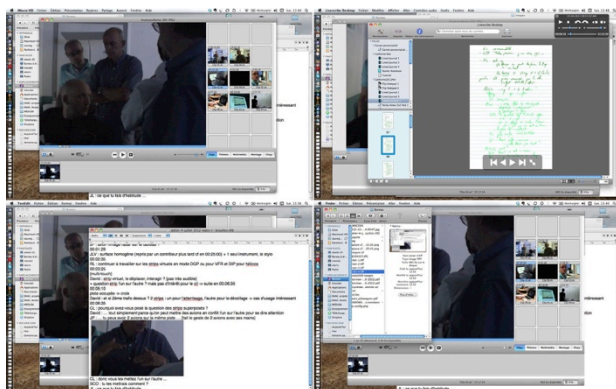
iMovie HD

Lecturer PDF

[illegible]

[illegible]

JLV : surface homogène (tel qu'un contributeur plus tard) et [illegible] + seul instrument, le style

00:00:00

DL : continuer à travailler sur les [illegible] en mode DGP ou pour VFR et DIP pour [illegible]

00:00:00

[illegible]

DL : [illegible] est virtuel, la disparition interagit ? (pas très audible)

— question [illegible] sur l'autre ? mais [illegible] pour le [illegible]

00:00:00

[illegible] > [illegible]

David : et je lâche mais apprise ? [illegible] — un pour l'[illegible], l'autre pour le décalage -> vue d'usage intéressant

00:00:00

DL : pourquoi est-ce que vous avez la question des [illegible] superposées ?

David : ... tout simplement parce qu'on peut mettre des actions en conflit l'un sur l'autre pour se dire attention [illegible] (et le geste de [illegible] avec ses mains)

GL : donc vous les mettez l'un sur l'autre ...

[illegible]

JL : ce que tu fais d'habitude ...

Intéressant

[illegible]

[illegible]